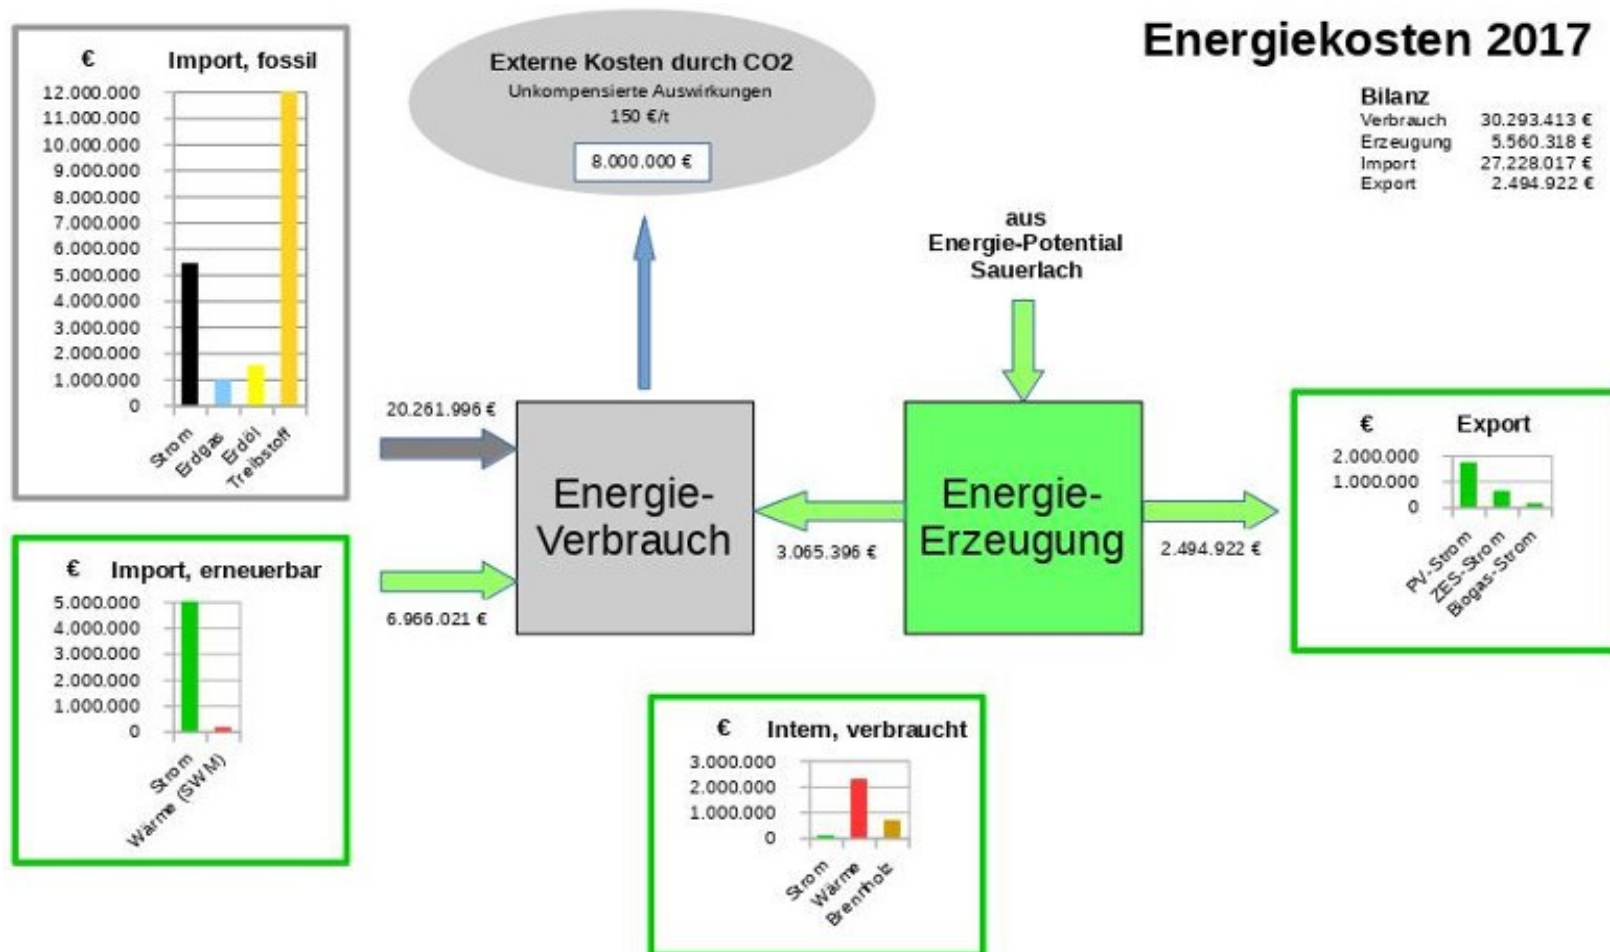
Energiekosten 2017

| Bilanz | |
|---|---|
| Verbrauch | 30.293.413 € |
| Erzeugung | 5.560.318 € |
| Import | 27.228.017 € |
| Export | 2.494.922 € |

€ Import, fossil
12.000.000
11.000.000
10.000.000
9.000.000
8.000.000
7.000.000
6.000.000
5.000.000
4.000.000
3.000.000
2.000.000
1.000.000
0
Strom Erdgas Erdöl Treibstoff

Externe Kosten durch CO2
Unkompensierte Auswirkungen
150 €/t
8.000.000 €

aus
Energie-Potential
Sauerlach

20.261.996 €

Energie-Verbrauch

3.065.396 €

Energie-Erzeugung

2.494.922 €

6.966.021 €

€ Export
2.000.000
1.000.000
0
PV-Strom ZES-Strom Biogas-Strom

€ Import, erneuerbar
5.000.000
4.000.000
3.000.000
2.000.000
1.000.000
0
Strom Wärme (SWM)

€ Intern, verbraucht
3.000.000
2.000.000
1.000.000
0
Strom Wärme Brennholz